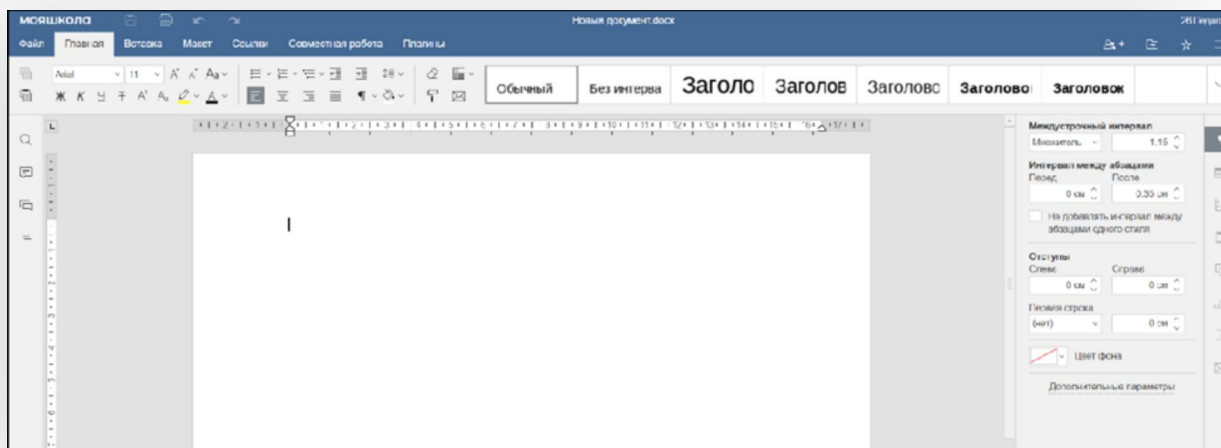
МОЯШКОЛА

Новый документ.docx

Файл Главная Вставка Макет Ссылки Совместная работа Плагины

Arial 11

Обычный Без интервала Заголо Заголов Заголово Заголово Заголовок

Междустрочный интервал
Множитель 1.15

Интервал между абзацами
Перед После
0 см 0.35 см

Не добавлять интервал между абзацами одного стиля

Отступы
Слева Справа
0 см 0 см

Первая строка
(нет) 0 см

Цвет фона

Дополнительные параметры